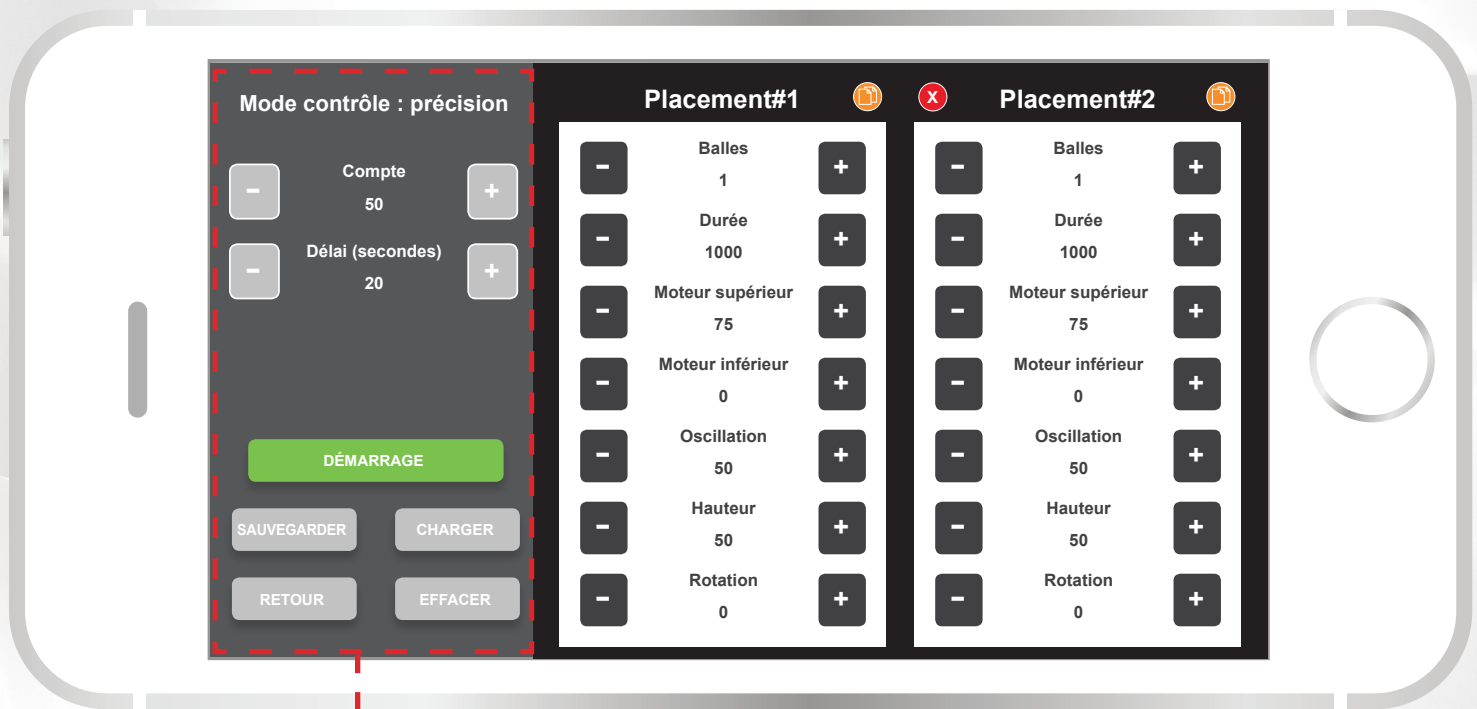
Mode contrôle : précision

-
Compte
50
+

-
Délai (secondes)
20
+

DÉMARRAGE

SAUVEGARDER
CHARGER
RETOUR
EFFACER

Placement#1

-
Balles
1
+

-
Durée
1000
+

-
Moteur supérieur
75
+

-
Moteur inférieur
0
+

-
Oscillation
50
+

-
Hauteur
50
+

-
Rotation
0
+

X
Placement#2

-
Balles
1
+

-
Durée
1000
+

-
Moteur supérieur
75
+

-
Moteur inférieur
0
+

-
Oscillation
50
+

-
Hauteur
50
+

-
Rotation
0
+